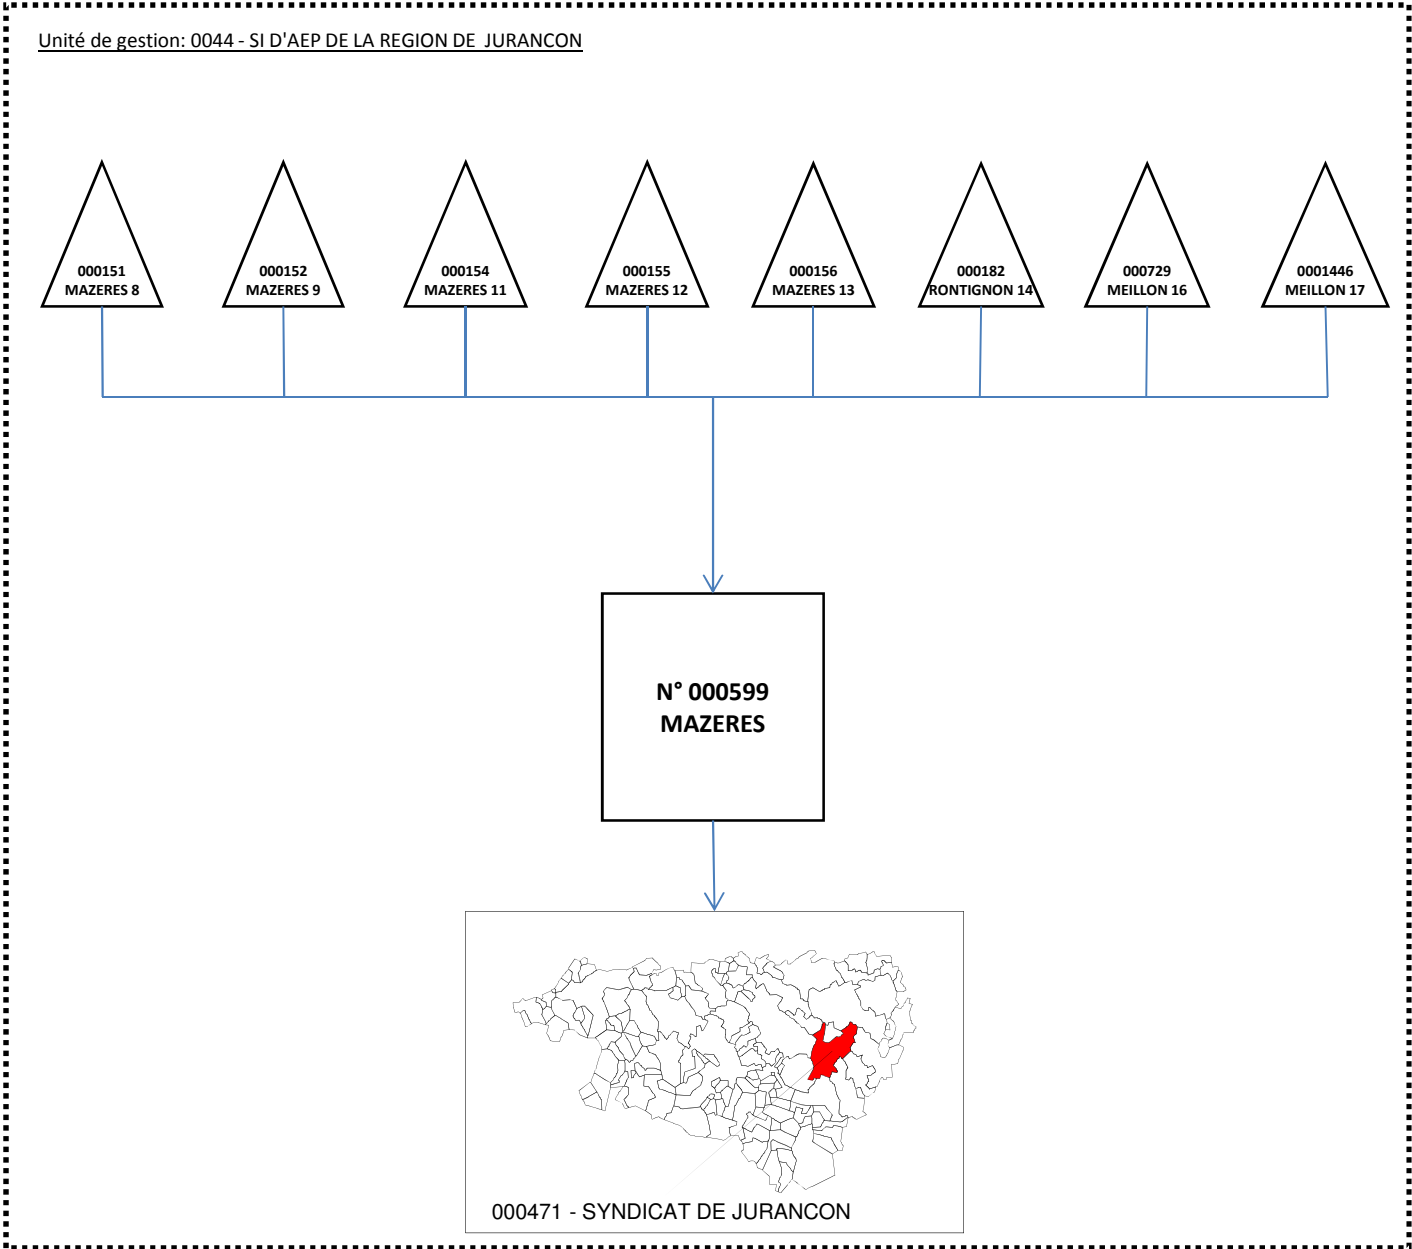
Unité de gestion: 0044 - SI D'AEP DE LA REGION DE JURANCON

000151
MAZERES 8

000152
MAZERES 9

000154
MAZERES 11

000155
MAZERES 12

000156
MAZERES 13

000182
RONTIGNON 14

000729
MEILLON 16

0001446
MEILLON 17

N° 000599
MAZERES

000471 - SYNDICAT DE JURANCON